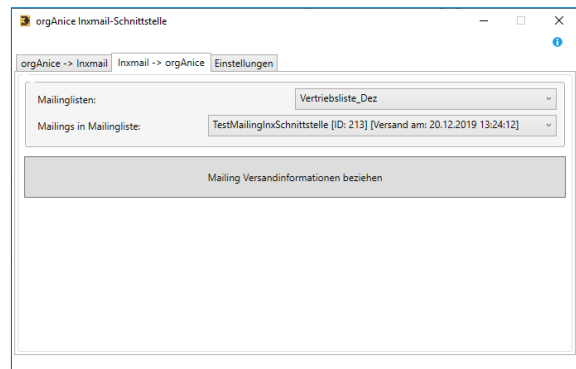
orgAnice Inxmail-Schnittstelle

orgAnice -> Inxmail | Inxmail -> orgAnice | Einstellungen

Mailinglisten: Vertriebsliste_Dez

Mailings in Mailingliste: TestMailingInxSchnittstelle [ID: 213] [Versand am: 20.12.2019 13:24:12]

Mailing Versandinformationen beziehen